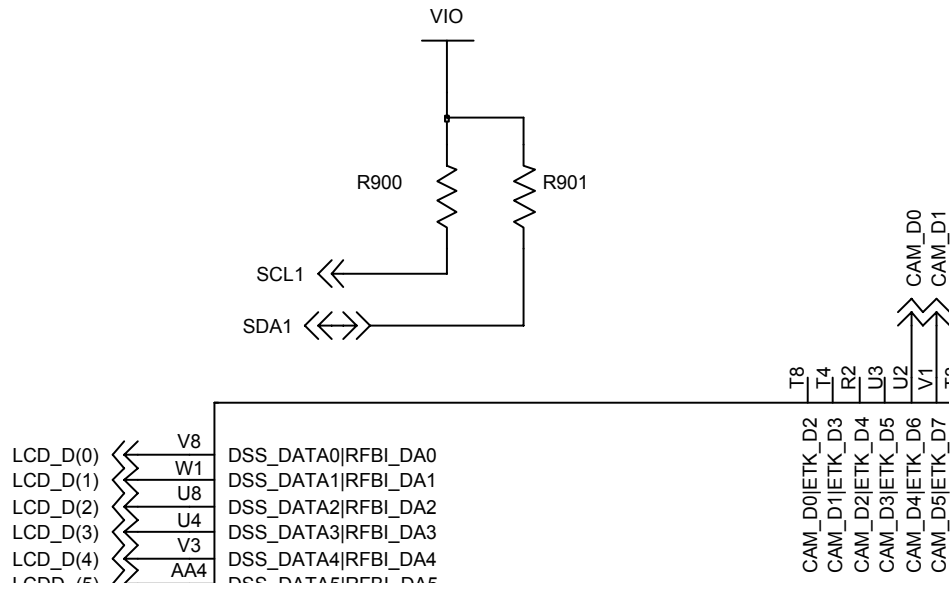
VIO

R900

R901

SCL1

SDA1

CAM_D0
CAM_D1

T8
T4
R2
U3
U2
V1

CAM_D0|ETK_D2
CAM_D1|ETK_D3
CAM_D2|ETK_D4
CAM_D3|ETK_D5
CAM_D4|ETK_D6
CAM_D5|ETK_D7

LCD_D(0) V8 DSS_DATA0|RFBI_DA0
LCD_D(1) W1 DSS_DATA1|RFBI_DA1
LCD_D(2) U8 DSS_DATA2|RFBI_DA2
LCD_D(3) U4 DSS_DATA3|RFBI_DA3
LCD_D(4) V3 DSS_DATA4|RFBI_DA4
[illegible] AA4 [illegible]